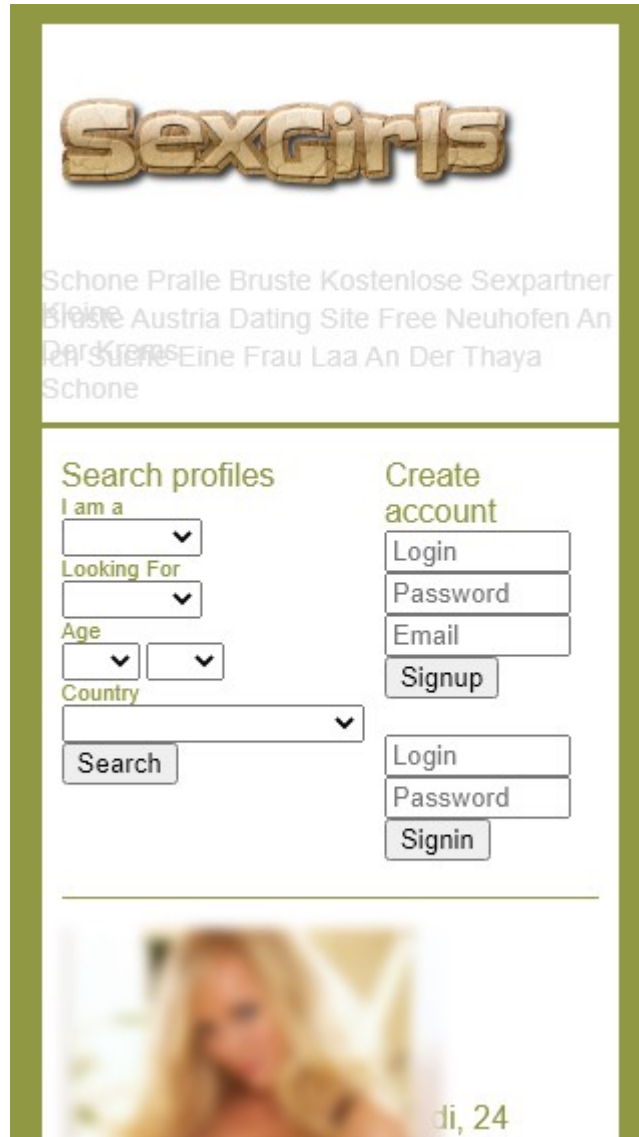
SexGirls

Schone Pralle Bruste Kostenlose Sexpartner Kleine Bruste Austria Dating Site Free Neuhofen An Der Krems Ich Suche Eine Frau Laa An Der Thaya Schone

Search profiles
I am a
Looking For
Age
Country
Search

Create account
Login
Password
Email
Signup

Login
Password
Signin

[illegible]di, 24